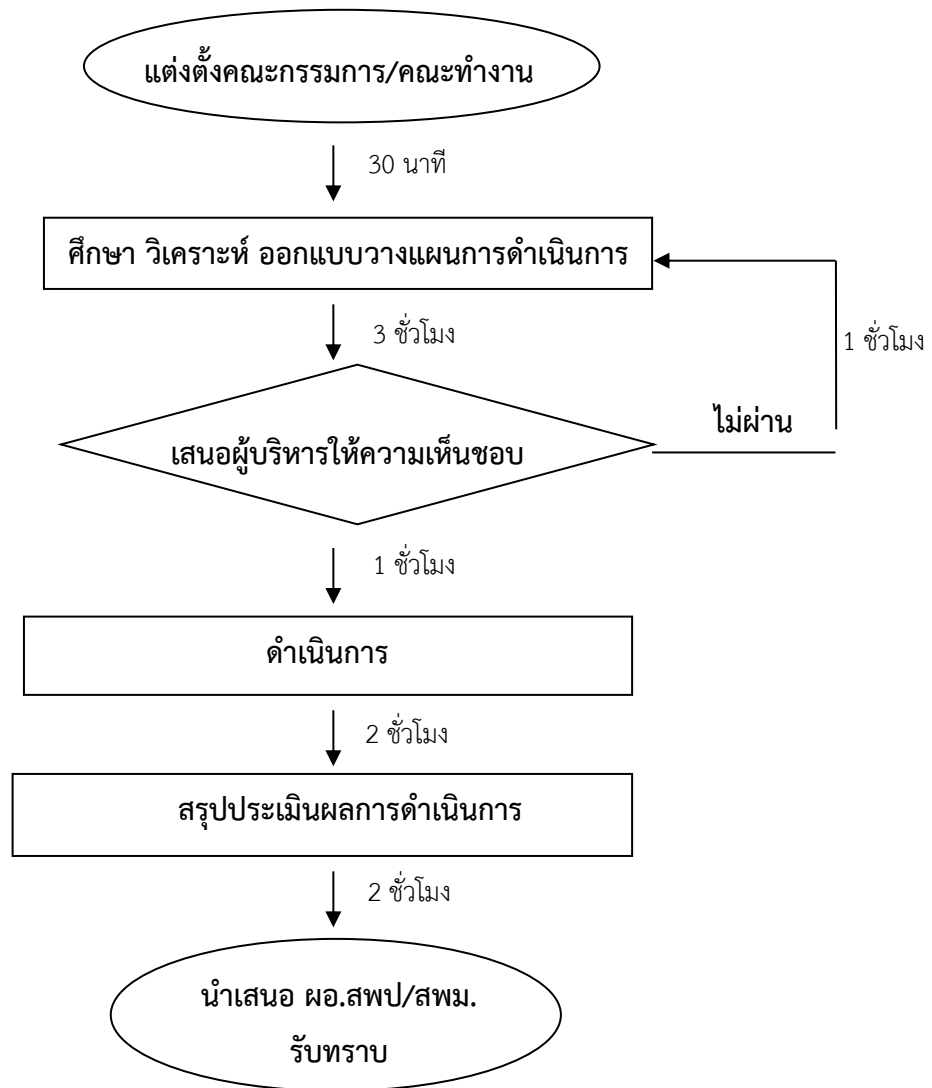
แต่งตั้งคณะกรรมการ/คณะทำงาน

30 นาที

ศึกษา วิเคราะห์ ออกแบบวางแผนการดำเนินการ

3 ชั่วโมง

1 ชั่วโมง

ไม่ผ่าน

เสนอผู้บริหารให้ความเห็นชอบ

1 ชั่วโมง

ดำเนินการ

2 ชั่วโมง

สรุปประเมินผลการดำเนินการ

2 ชั่วโมง

นำเสนอ ผอ.สพป/สพม.
รับทราบ